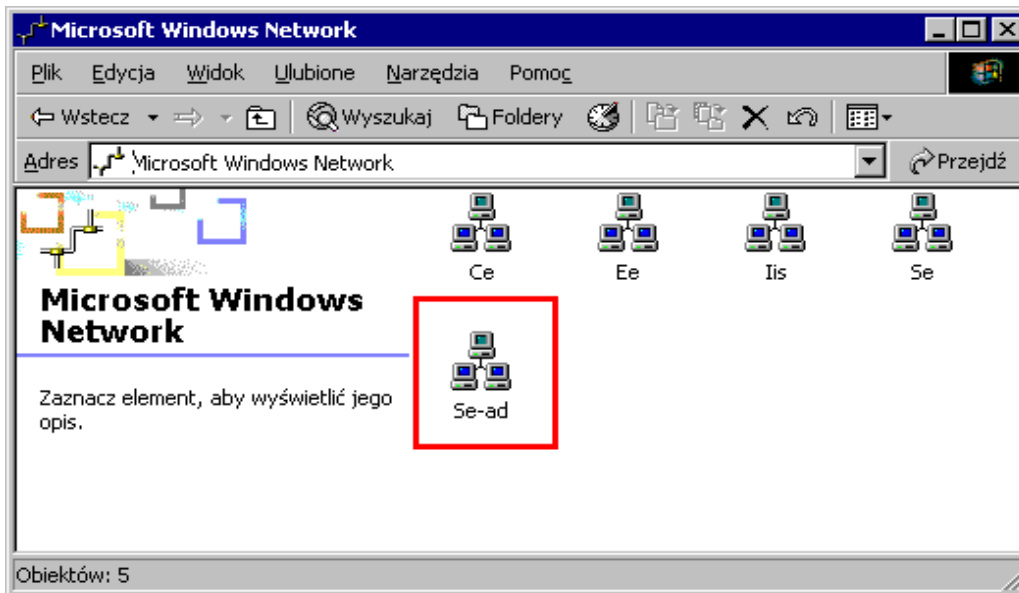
Microsoft Windows Network

Plik Edycja Widok Ulubione Narzędzia Pomoc

Wstecz Wyszukaj Foldery

Adres Microsoft Windows Network Przejdź

Microsoft Windows Network

Zaznacz element, aby wyświetlić jego opis.

Ce Ee Iis Se

Se-ad

Obiektów: 5